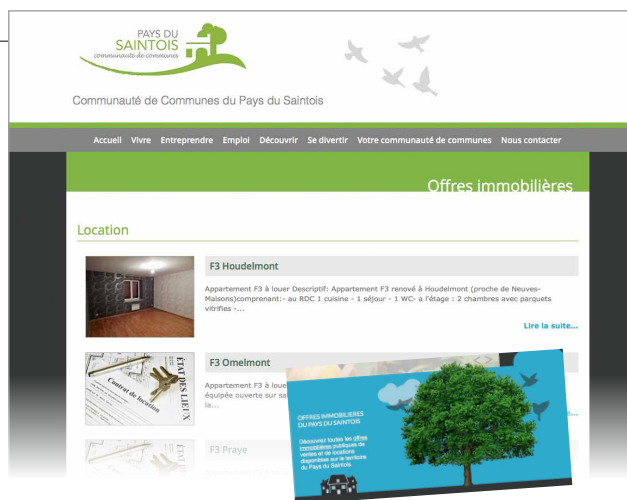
PAYS DU SAINTOIS
communauté de communes

Communauté de Communes du Pays du Saintois

Accueil Vivre Entreprendre Emploi Découvrir Se divertir Votre communauté de communes Nous contacter

Offres immobilières

Location

F3 Houdelmont

Appartement F3 à louer Descriptif: Appartement F3 rénové à Houdelmont (proche de Neuves-Maisons)comprenant:- au RDC 1 cuisine - 1 séjour - 1 WC- à l'étage : 2 chambres avec parquets vitrifiés -...

Lire la suite...

F3 Omelmont

Appartement F3 à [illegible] équipée ouverte sur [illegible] la...

Contrat de location
ÉTAT DES LIEUX

F3 Praye

OFFRES IMMOBILIÈRES DU PAYS DU SAINTOIS

Découvrez toutes les offres immobilières publiques de ventes et de locations disponibles sur le territoire du Pays du Saintois.